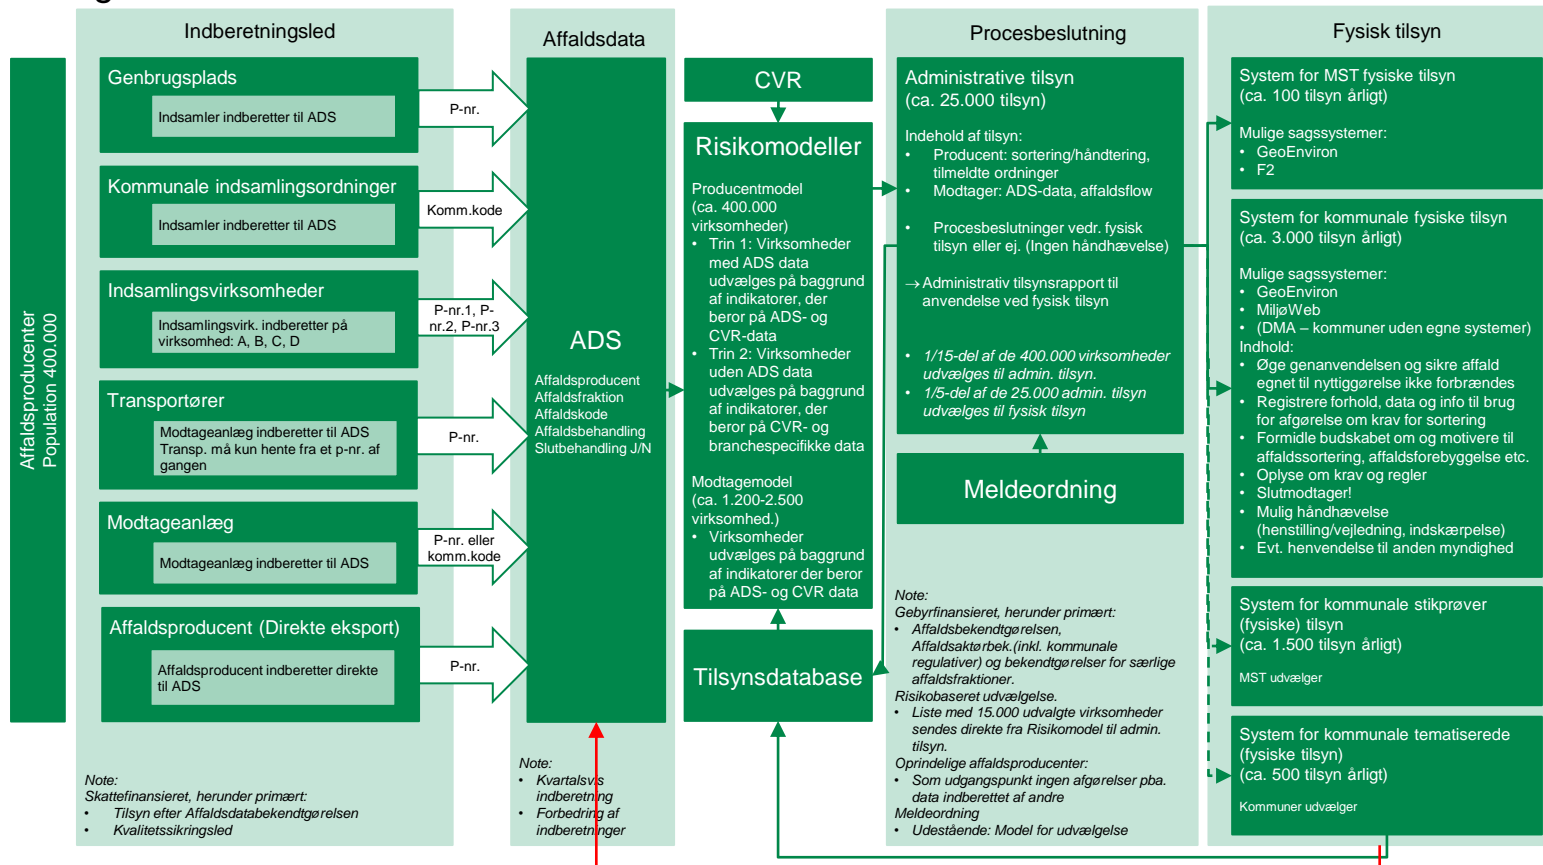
Affaldsproducenter
Population 400.000

Indberetningsled

Genbrugsplads
Indsamler indberetter til ADS
P-nr.

Kommunale indsamlingsordninger
Indsamler indberetter til ADS
Komm.kode

Indsamlingsvirksomheder
Indsamlingsvirk. indberetter på virksomhed: A, B, C, D
P-nr.1, P-nr.2, P-nr.3

Transportører
Modtageanlæg indberetter til ADS
Transp. må kun hente fra et p-nr. af gangen
P-nr.

Modtageanlæg
Modtageanlæg indberetter til ADS
P-nr. eller komm.kode

Affaldsproducent (Direkte eksport)
Affaldsproducent indberetter direkte til ADS
P-nr.

Note:
Skattefinansieret, herunder primært:
• Tilsyn efter Affaldsdatabekendtgørelsen
• Kvalitetssikringsled

Affaldsdata

ADS
Affaldsproducent
Affaldsfraktion
Affaldskode
Affaldsbehandling
Slutbehandling J/N

Note:
• Kvartalsvis indberetning
• Forbedring af indberetninger

CVR

Risikomodeller
Producentmodel
(ca. 400.000 virksomheder)
• Trin 1: Virksomheder med ADS data udvælges på baggrund af indikatorer, der beror på ADS- og CVR-data
• Trin 2: Virksomheder uden ADS data udvælges på baggrund af indikatorer, der beror på CVR- og branchespecifikke data

Modtagemodel
(ca. 1.200-2.500 virksomhed.)
• Virksomheder udvælges på baggrund af indikatorer der beror på ADS- og CVR data

Tilsynsdatabase

Procesbeslutning

Administrative tilsyn
(ca. 25.000 tilsyn)
Indehold af tilsyn:
• Producent: sortering/håndtering, tilmeldte ordninger
• Modtager: ADS-data, affaldsflow
• Procesbeslutninger vedr. fysisk tilsyn eller ej. (Ingen håndhævelse)
→Administrativ tilsynsrapport til anvendelse ved fysisk tilsyn
• 1/15-del af de 400.000 virksomheder udvælges til admin. tilsyn.
• 1/5-del af de 25.000 admin. tilsyn udvælges til fysisk tilsyn

Meldeordning

Note:
Gebyrfinansieret, herunder primært:
• Affaldsbekendtgørelsen, Affaldsaktørbek.(inkl. kommunale regulativer) og bekendtgørelser for særlige affaldsfraktioner.
Risikobaseret udvælgelse.
• Liste med 15.000 udvalgte virksomheder sendes direkte fra Risikomodel til admin. tilsyn.
Oprindelige affaldsproducenter:
• Som udgangspunkt ingen afgørelser pba. data indberettet af andre
Meldeordning
• Udestående: Model for udvælgelse

Fysisk tilsyn

System for MST fysiske tilsyn
(ca. 100 tilsyn årligt)
Mulige sagssystemer:
• GeoEnviron
• F2

System for kommunale fysiske tilsyn
(ca. 3.000 tilsyn årligt)
Mulige sagssystemer:
• GeoEnviron
• MiljøWeb
• (DMA – kommuner uden egne systemer)
Indhold:
• Øge genanvendelsen og sikre affald egnet til nyttiggørelse ikke forbrændes
• Registrere forhold, data og info til brug for afgørelse om krav for sortering
• Formidle budskabet om og motivere til affaldssortering, affaldsforebyggelse etc.
• Oplyse om krav og regler
• Slutmodtager!
• Mulig håndhævelse (henstilling/vejledning, indskærpelse)
• Evt. henvendelse til anden myndighed

System for kommunale stikprøver (fysiske) tilsyn
(ca. 1.500 tilsyn årligt)
MST udvælger

System for kommunale tematiserede (fysiske tilsyn)
(ca. 500 tilsyn årligt)
Kommuner udvælger